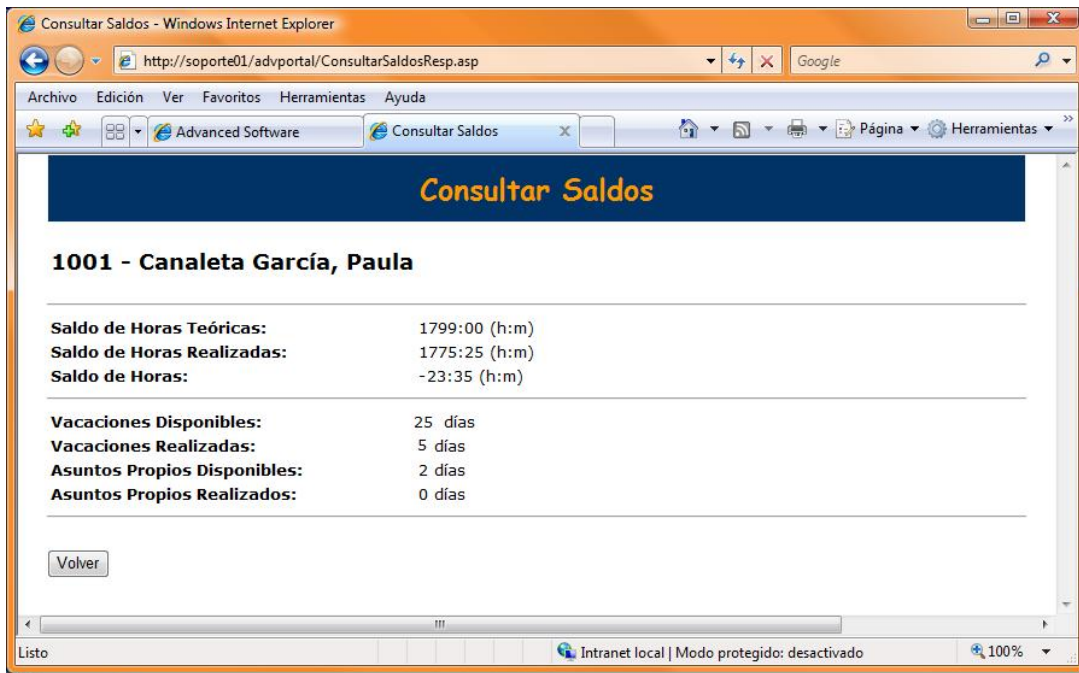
Consultar Saldos - Windows Internet Explorer

http://soporte01/advportal/ConsultarSaldosResp.asp

Google

Archivo Edición Ver Favoritos Herramientas Ayuda

Advanced Software

Consultar Saldos

Página ▾ Herramientas ▾

Consultar Saldos

1001 - Canaleta García, Paula

| | |
|---|---|
| **Saldo de Horas Teóricas:** | 1799:00 (h:m) |
| **Saldo de Horas Realizadas:** | 1775:25 (h:m) |
| **Saldo de Horas:** | -23:35 (h:m) |

| | |
|---|---|
| **Vacaciones Disponibles:** | 25 días |
| **Vacaciones Realizadas:** | 5 días |
| **Asuntos Propios Disponibles:** | 2 días |
| **Asuntos Propios Realizados:** | 0 días |

Volver

Listo

Intranet local | Modo protegido: desactivado

100%